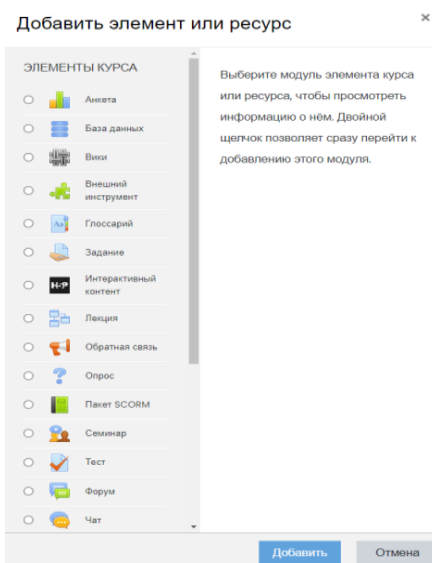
Добавить элемент или ресурс

×

ЭЛЕМЕНТЫ КУРСА

Анкета

База данных

Вики

Внешний инструмент

Глоссарий

Задание

H-P

Интерактивный контент

Лекция

Обратная связь

Опрос

Пакет SCORM

Семинар

Тест

Форум

Чат

Выберите модуль элемента курса или ресурса, чтобы просмотреть информацию о нём. Двойной щелчок позволяет сразу перейти к добавлению этого модуля.

Добавить

Отмена